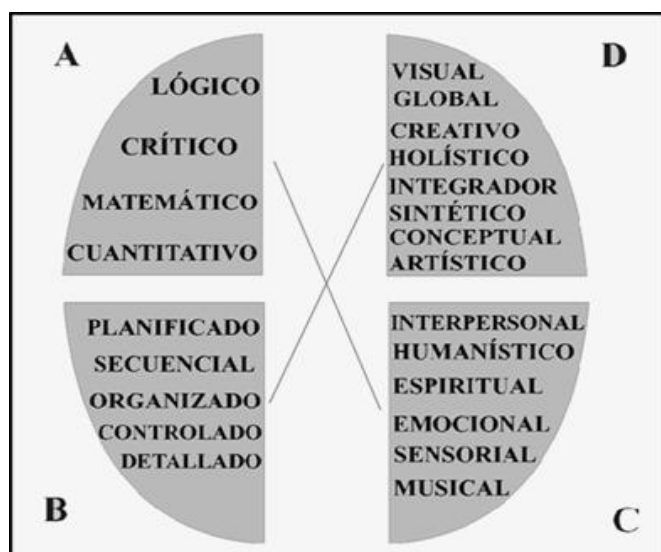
A

LÓGICO

CRÍTICO

MATEMÁTICO

CUANTITATIVO

D

VISUAL
GLOBAL
CREATIVO
HOLÍSTICO
INTEGRADOR
SINTÉTICO
CONCEPTUAL
ARTÍSTICO

PLANIFICADO
SECUENCIAL
ORGANIZADO
CONTROLADO
DETALLADO

B

INTERPERSONAL
HUMANÍSTICO
ESPIRITUAL
EMOCIONAL
SENSORIAL
MUSICAL

C